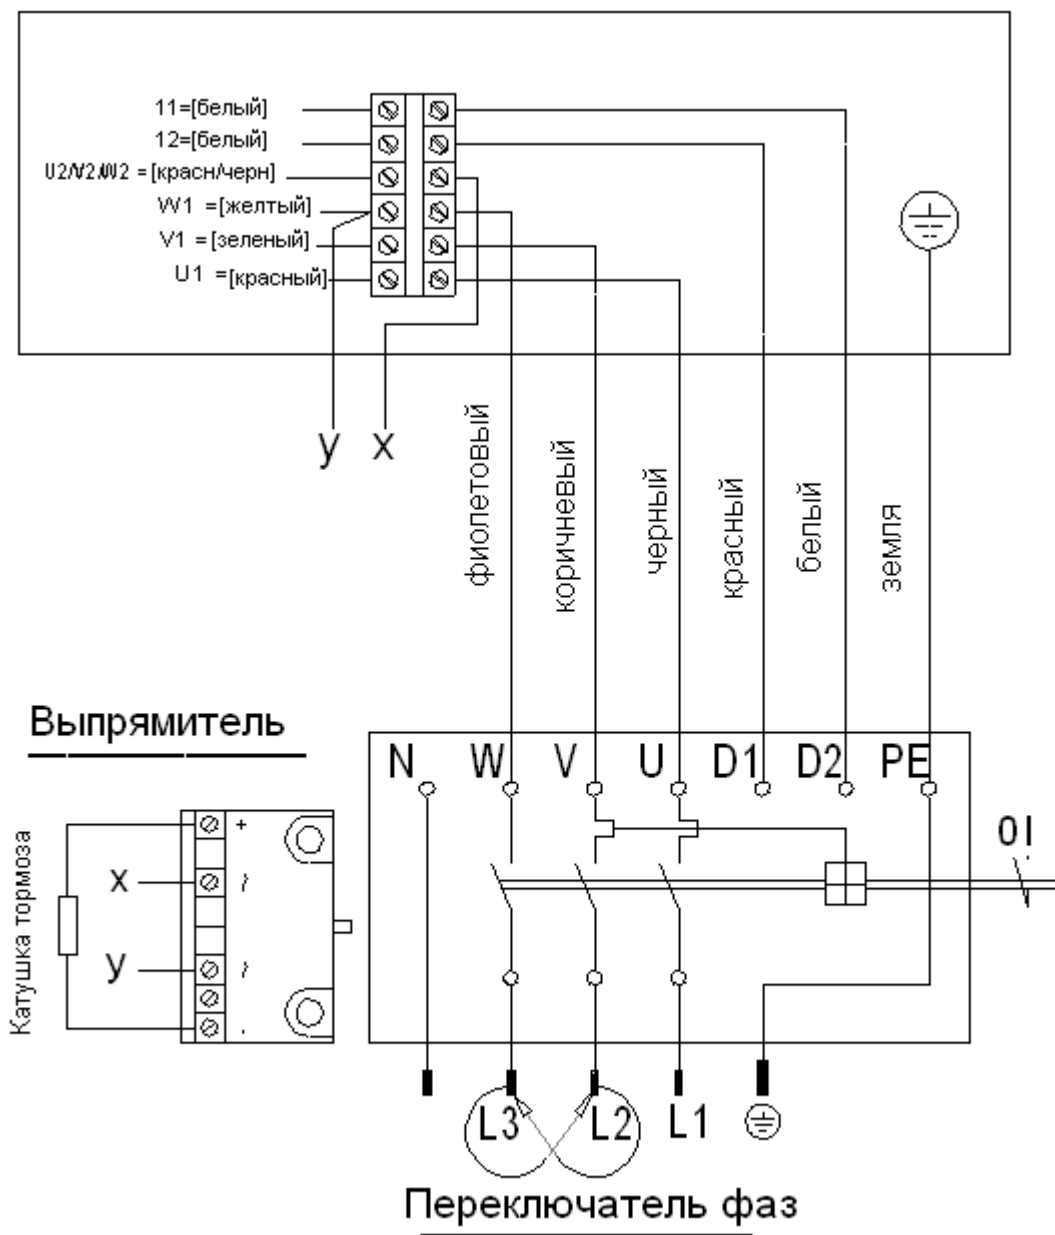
11=[белый]
12=[белый]
U2/V2/W2 = [красн/черн]
W1 =[желтый]
V1 =[зеленый]
U1 =[красный]

y x

фиолетовый
коричневый
черный
красный
белый
земля

Выпрямитель

Катушка тормоза
x
y
+
~
~
-

N W V U D1 D2 PE
01

L3 L2 L1

Переключатель фаз